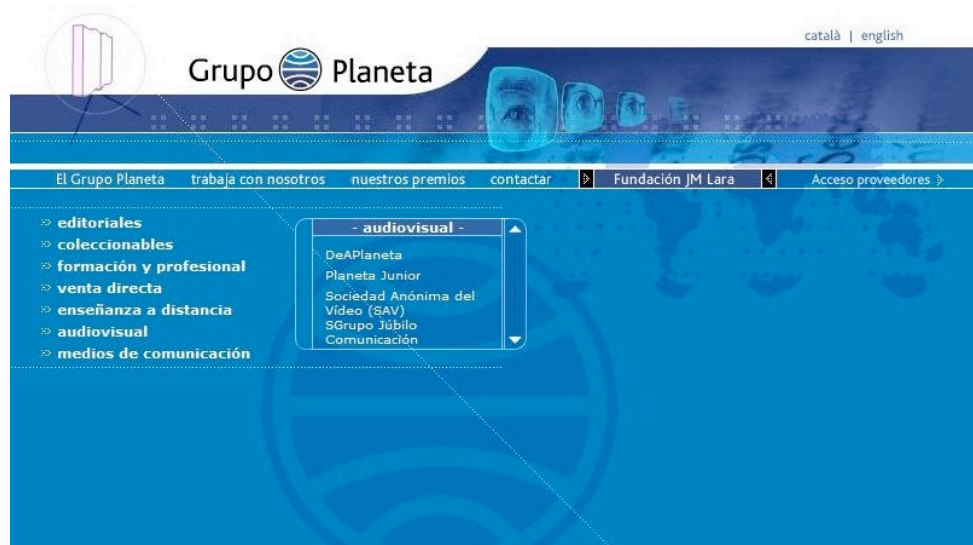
català | english

Grupo Planeta

El Grupo Planeta   trabaja con nosotros   nuestros premios   contactar   Fundación JM Lara   Acceso proveedores

editoriales
coleccionables
formación y profesional
venta directa
enseñanza a distancia
audiovisual
medios de comunicación

- audiovisual -
DeAPlaneta
Planeta Junior
Sociedad Anónima del Vídeo (SAV)
SGrupo Júbilo Comunicación